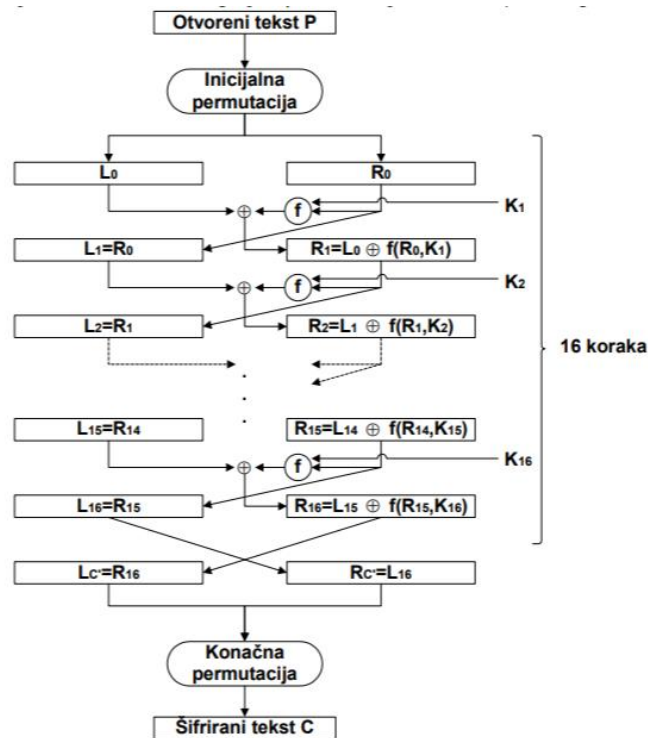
Otvoreni tekst P

Inicijalna permutacija

$L_0$

$R_0$

f

$\oplus$

$K_1$

$L_1=R_0$

$R_1=L_0 \oplus f(R_0,K_1)$

f

$\oplus$

$K_2$

$L_2=R_1$

$R_2=L_1 \oplus f(R_1,K_2)$

16 koraka

$L_{15}=R_{14}$

$R_{15}=L_{14} \oplus f(R_{14},K_{15})$

f

$\oplus$

$K_{16}$

$L_{16}=R_{15}$

$R_{16}=L_{15} \oplus f(R_{15},K_{16})$

$L_{C'}=R_{16}$

$R_{C'}=L_{16}$

Konačna permutacija

Šifrirani tekst C